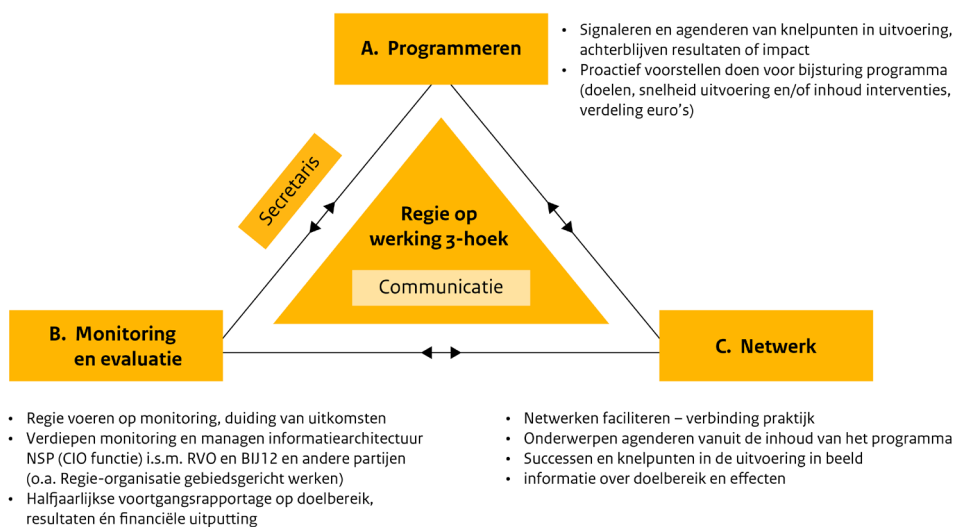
A. Programmeren

• Signaleren en agenderen van knelpunten in uitvoering, achterblijven resultaten of impact
• Proactief voorstellen doen voor bijsturing programma (doelen, snelheid uitvoering en/of inhoud interventies, verdeling euro's)

Secretaris

Regie op werking 3-hoek

Communicatie

B. Monitoring en evaluatie

C. Netwerk

• Regie voeren op monitoring, duiding van uitkomsten
• Verdiepen monitoring en managen informatiearchitectuur NSP (CIO functie) i.s.m. RVO en BIJ12 en andere partijen (o.a. Regie-organisatie gebiedsgericht werken)
• Halfjaarlijkse voortgangsrapportage op doelbereik, resultaten én financiële uitputting

• Netwerken faciliteren – verbinding praktijk
• Onderwerpen agenderen vanuit de inhoud van het programma
• Successen en knelpunten in de uitvoering in beeld
• informatie over doelbereik en effecten